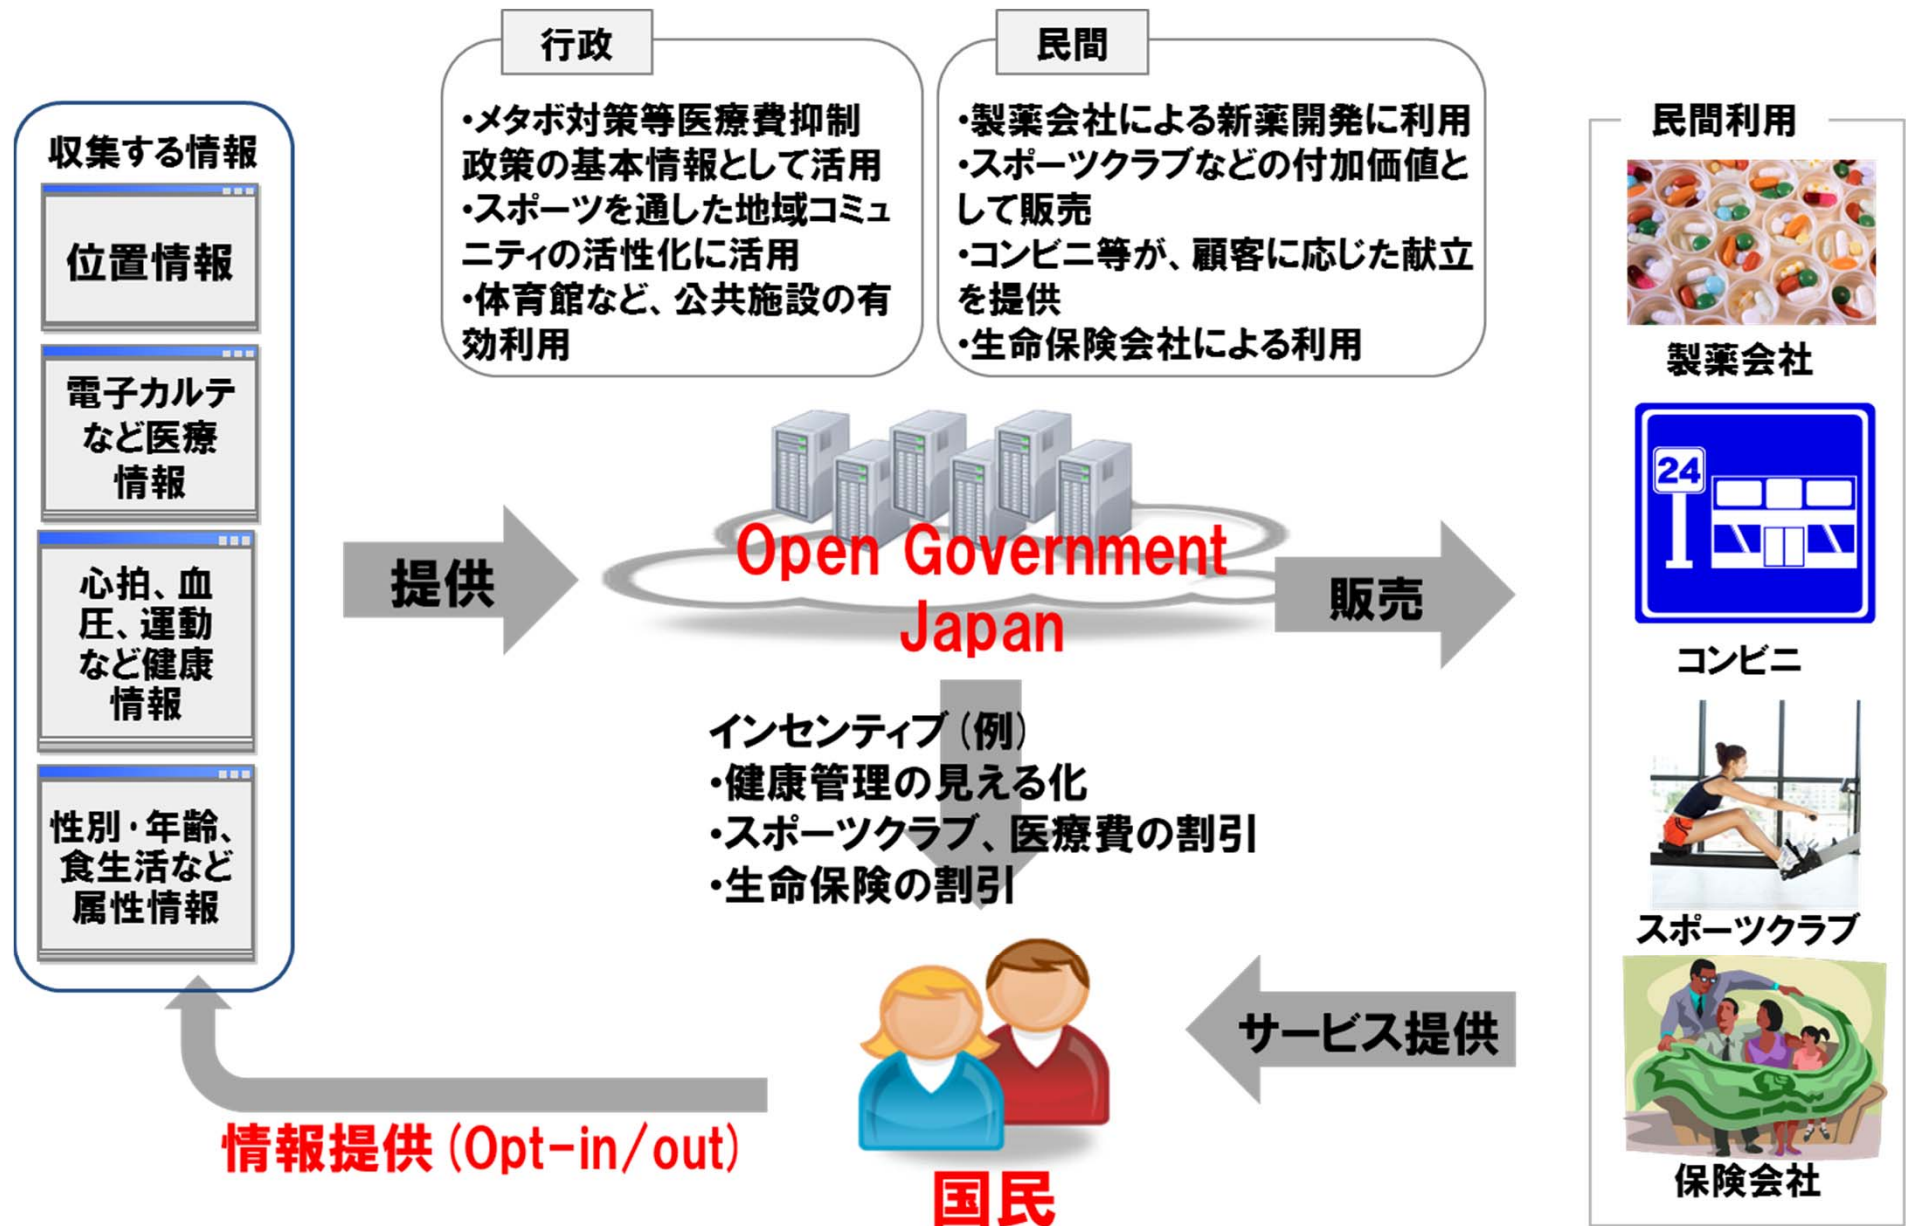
収集する情報

位置情報

電子カルテなど医療情報

心拍、血圧、運動など健康情報

性別・年齢、食生活など属性情報

行政

•メタボ対策等医療費抑制政策の基本情報として活用
•スポーツを通した地域コミュニティの活性化に活用
•体育館など、公共施設の有効利用

民間

•製薬会社による新薬開発に利用
•スポーツクラブなどの付加価値として販売
•コンビニ等が、顧客に応じた献立を提供
•生命保険会社による利用

民間利用

製薬会社

24

コンビニ

スポーツクラブ

保険会社

提供

Open Government Japan

販売

インセンティブ（例）
•健康管理の見える化
•スポーツクラブ、医療費の割引
•生命保険の割引

サービス提供

情報提供（Opt-in/out）

国民